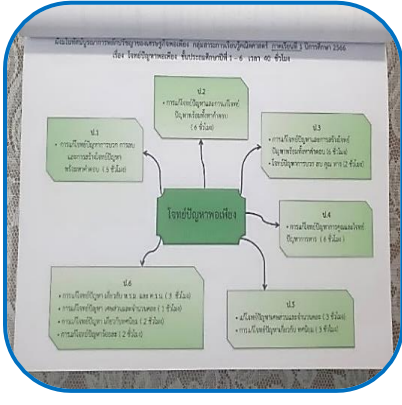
ผังโมทัศน์หน่วยการเรียนรู้ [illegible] กลุ่มสาระการเรียนรู้คณิตศาสตร์ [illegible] ปีการศึกษา 2566
เรื่อง โจทย์ปัญหาคลเคลื่อน ชั้นประถมศึกษาปีที่ 1 - 6 เวลา 40 ชั่วโมง

ป.2
• การแก้โจทย์ปัญหาและการเขียนโจทย์ปัญหาเกี่ยวกับเวลา (8 ชั่วโมง)

ป.1
• การแก้โจทย์ปัญหาการบวก การลบ และการสร้างโจทย์ปัญหาพร้อมหาคำตอบ (3 ชั่วโมง)

ป.3
• การแก้โจทย์ปัญหาและการสร้างโจทย์ปัญหาโดยเพิ่มค่าต่อทอน (6 ชั่วโมง)
• โจทย์ปัญหาการบวก ลบ คูณ หาร (2 ชั่วโมง)

โจทย์ปัญหาคลเคลื่อน

ป.4
• การแก้โจทย์ปัญหาการคูณและโจทย์ปัญหาการหาร (6 ชั่วโมง)

ป.6
• การแก้โจทย์ปัญหาเกี่ยวกับ ห.ร.ม. และ ค.ร.น. (3 ชั่วโมง)
• การแก้โจทย์ปัญหาเศษส่วนและจำนวนคละ (1 ชั่วโมง)
• การแก้โจทย์ปัญหาเกี่ยวกับทศนิยม (2 ชั่วโมง)
• การแก้โจทย์ปัญหาร้อยละ (2 ชั่วโมง)

ป.5
• แก้โจทย์ปัญหาเศษส่วนและจำนวนคละ (3 ชั่วโมง)
• การแก้โจทย์ปัญหาเกี่ยวกับ ทศนิยม (3 ชั่วโมง)